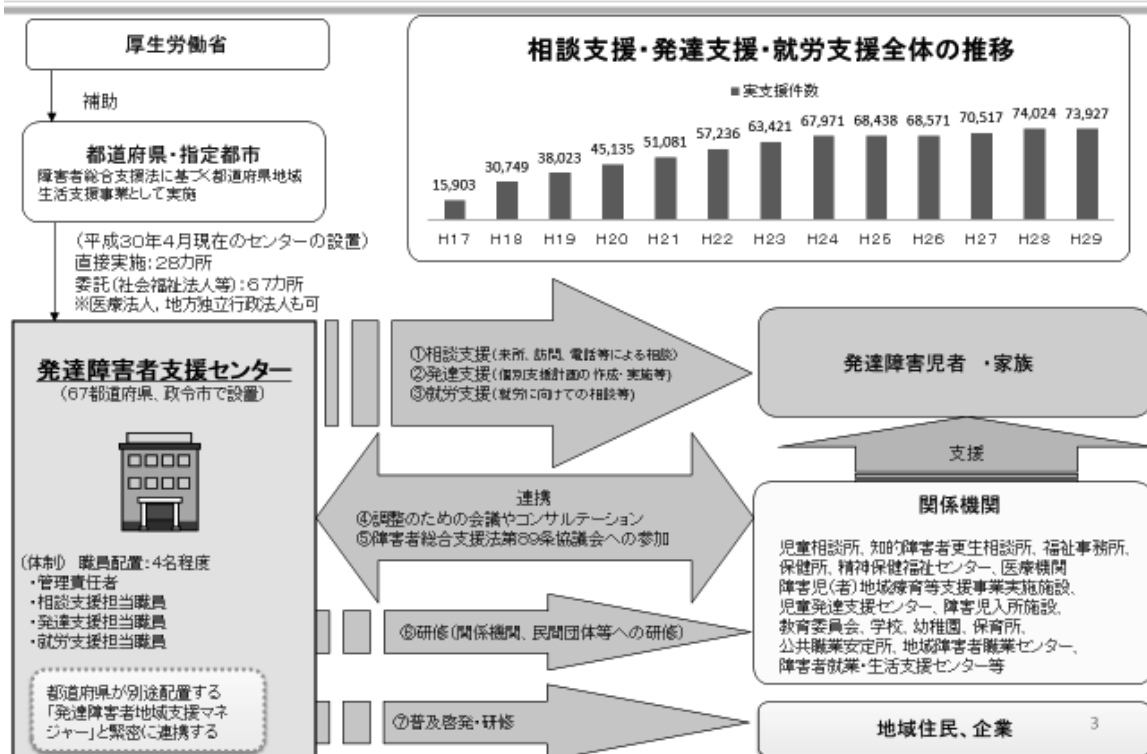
厚生労働省

補助

都道府県・指定都市
障害者総合支援法に基づく都道府県地域生活支援事業として実施

（平成30年4月現在のセンターの設置）
直接実施：28カ所
委託（社会福祉法人等）：67カ所
※医療法人，地方独立行政法人も可

相談支援・発達支援・就労支援全体の推移

■実支援件数

| H17 | H18 | H19 | H20 | H21 | H22 | H23 | H24 | H25 | H26 | H27 | H28 | H29 |
|---|---|---|---|---|---|---|---|---|---|---|---|---|
| 15,903 | 30,749 | 38,023 | 45,135 | 51,081 | 57,236 | 63,421 | 67,971 | 68,438 | 68,571 | 70,517 | 74,024 | 73,927 |

発達障害者支援センター
（67都道府県、政令市で設置）

（体制） 職員配置：4名程度
・管理責任者
・相談支援担当職員
・発達支援担当職員
・就労支援担当職員

都道府県が別途配置する「発達障害者地域支援マネジャー」と緊密に連携する

①相談支援（来所、訪問、電話等による相談）
②発達支援（個別支援計画の作成・実施等）
③就労支援（就労に向けての相談等）

発達障害児者 ・家族

支援

連携
④調整のための会議やコンサルテーション
⑤障害者総合支援法第89条協議会への参加

関係機関

児童相談所、知的障害者更生相談所、福祉事務所、保健所、精神保健福祉センター、医療機関
障害児（者）地域療育等支援事業実施施設、児童発達支援センター、障害児入所施設、教育委員会、学校、幼稚園、保育所、公共職業安定所、地域障害者職業センター、障害者就業・生活支援センター等

⑥研修（関係機関、民間団体等への研修）

⑦普及啓発・研修

地域住民、企業

3